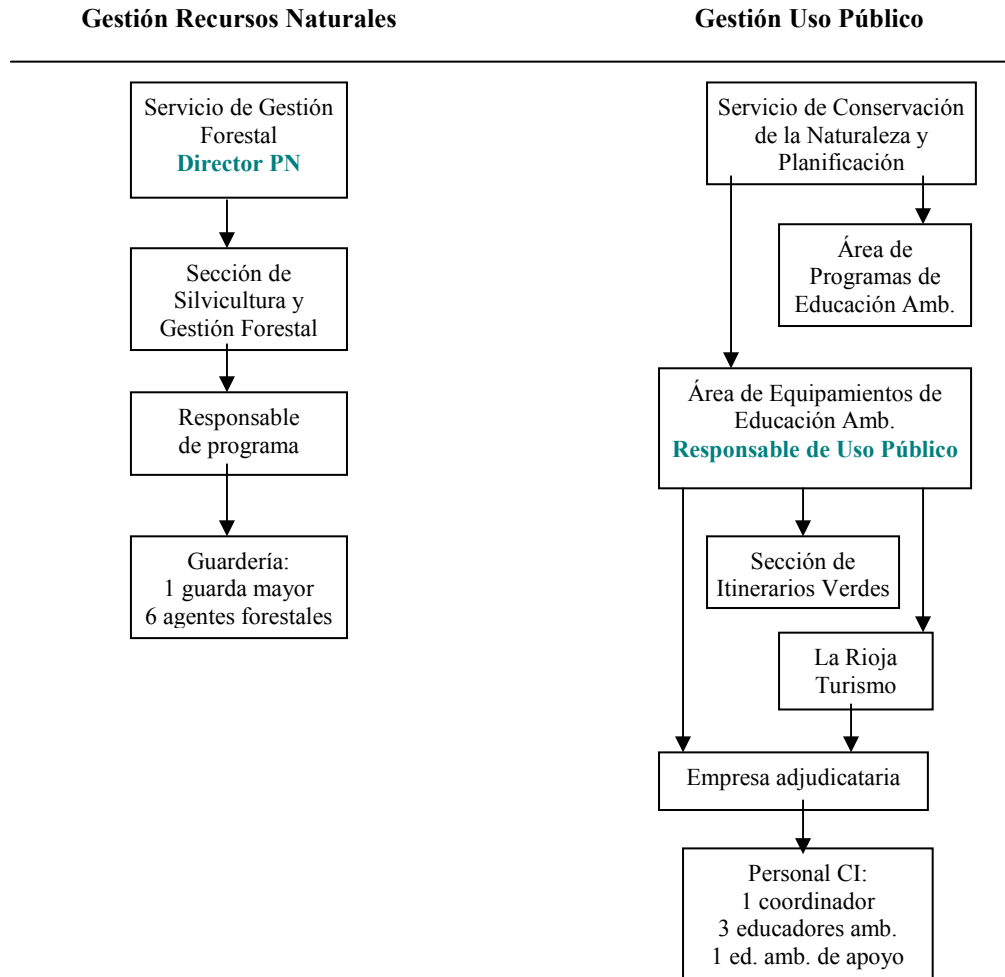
Gestión Recursos Naturales

Servicio de Gestión Forestal
Director PN

Sección de Silvicultura y Gestión Forestal

Responsable de programa

Guardería:
1 guarda mayor
6 agentes forestales

Gestión Uso Público

Servicio de Conservación de la Naturaleza y Planificación

Área de Programas de Educación Amb.

Área de Equipamientos de Educación Amb.
Responsable de Uso Público

Sección de Itinerarios Verdes

La Rioja Turismo

Empresa adjudicataria

Personal CI:
1 coordinador
3 educadores amb.
1 ed. amb. de apoyo